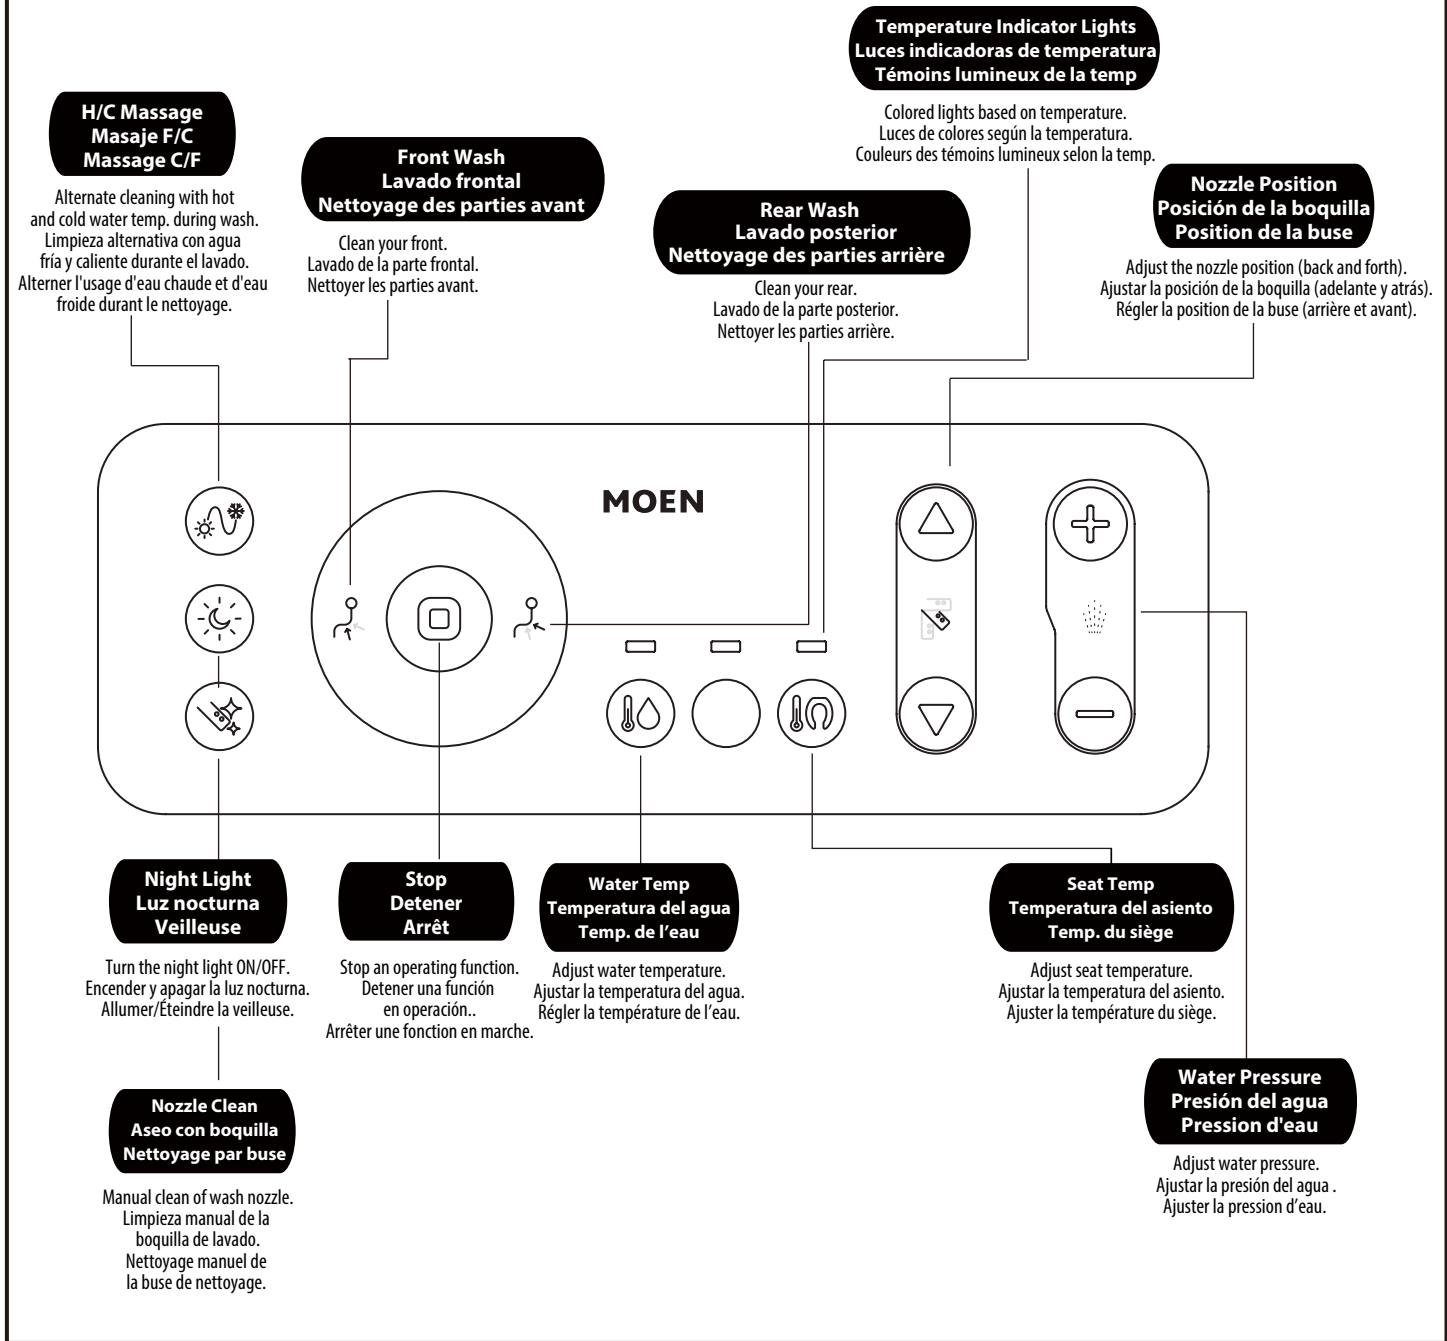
Temperature Indicator Lights
Luces indicadoras de temperatura
Témoins lumineux de la temp

Colored lights based on temperature.
Luces de colores según la temperatura.
Couleurs des témoins lumineux selon la temp.

H/C Massage
Masaje F/C
Massage C/F

Alternate cleaning with hot and cold water temp. during wash.
Limpieza alternativa con agua fría y caliente durante el lavado.
Alterner l'usage d'eau chaude et d'eau froide durant le nettoyage.

Front Wash
Lavado frontal
Nettoyage des parties avant

Clean your front.
Lavado de la parte frontal.
Nettoyer les parties avant.

Rear Wash
Lavado posterior
Nettoyage des parties arrière

Clean your rear.
Lavado de la parte posterior.
Nettoyer les parties arrière.

Nozzle Position
Posición de la boquilla
Position de la buse

Adjust the nozzle position (back and forth).
Ajustar la posición de la boquilla (adelante y atrás).
Régler la position de la buse (arrière et avant).

MOEN

Night Light
Luz nocturna
Veilleuse

Turn the night light ON/OFF.
Encender y apagar la luz nocturna.
Allumer/Éteindre la veilleuse.

Stop
Detener
Arrêt

Stop an operating function.
Detener una función en operación..
Arrêter une fonction en marche.

Water Temp
Temperatura del agua
Temp. de l'eau

Adjust water temperature.
Ajustar la temperatura del agua.
Régler la température de l'eau.

Seat Temp
Temperatura del asiento
Temp. du siège

Adjust seat temperature.
Ajustar la temperatura del asiento.
Ajuster la température du siège.

Nozzle Clean
Aseo con boquilla
Nettoyage par buse

Manual clean of wash nozzle.
Limpieza manual de la boquilla de lavado.
Nettoyage manuel de la buse de nettoyage.

Water Pressure
Presión del agua
Pression d'eau

Adjust water pressure.
Ajustar la presión del agua .
Ajuster la pression d'eau.